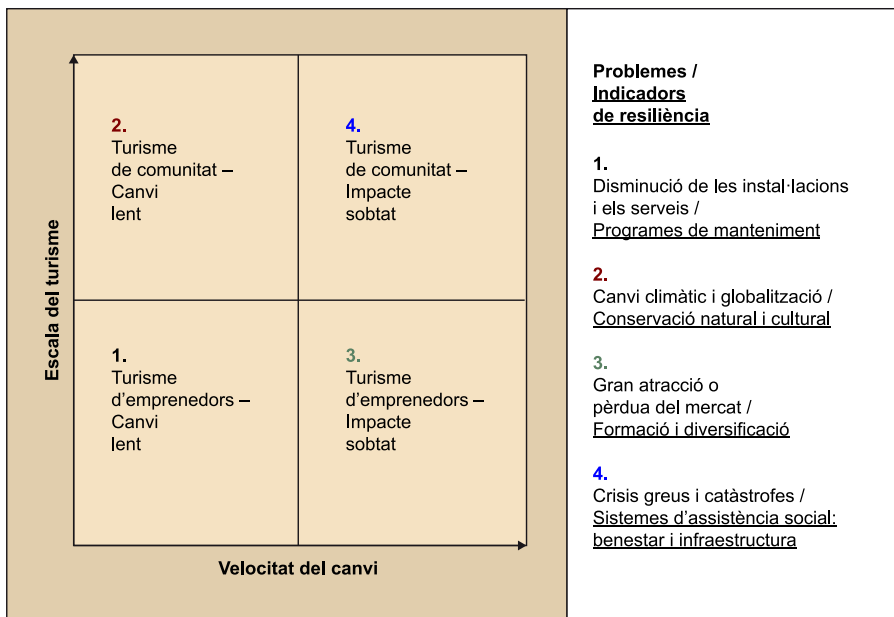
Escala del turisme

2.
Turisme de comunitat – Canvi lent

4.
Turisme de comunitat – Impacte sobtat

1.
Turisme d’emprenedors – Canvi lent

3.
Turisme d’emprenedors – Impacte sobtat

Velocitat del canvi

Problemes / Indicadors de resiliència

1.
Disminució de les instal·lacions i els serveis / Programes de manteniment

2.
Canvi climàtic i globalització / Conservació natural i cultural

3.
Gran atracció o pèrdua del mercat / Formació i diversificació

4.
Crisis greus i catàstrofes / Sistemes d’assistència social: benestar i infraestructura